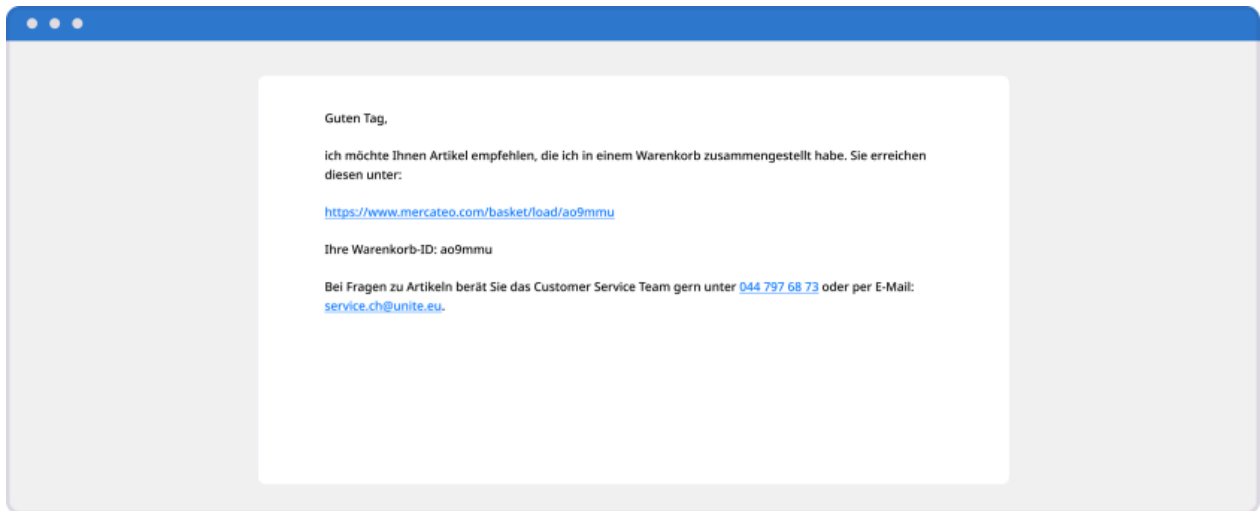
Guten Tag,

ich möchte Ihnen Artikel empfehlen, die ich in einem Warenkorb zusammengestellt habe. Sie erreichen diesen unter:

https://www.mercateo.com/basket/load/ao9mmu

Ihre Warenkorb-ID: ao9mmu

Bei Fragen zu Artikeln berät Sie das Customer Service Team gern unter 044 797 68 73 oder per E-Mail: service.ch@unite.eu.